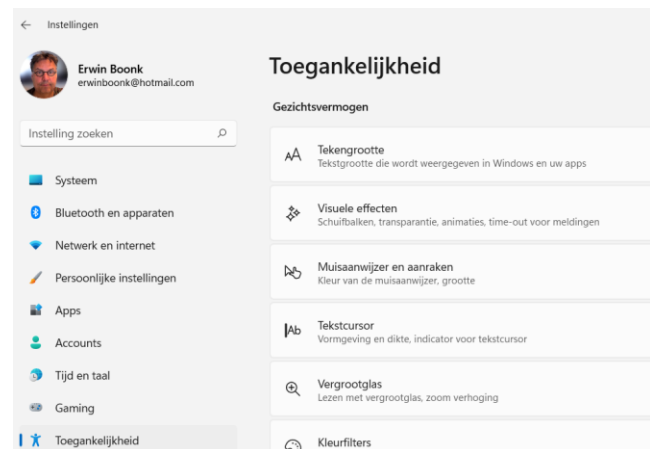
← Instellingen

Erwin Boonk
erwinboonk@hotmail.com

Instelling zoeken

Systeem
Bluetooth en apparaten
Netwerk en internet
Persoonlijke instellingen
Apps
Accounts
Tijd en taal
Gaming
Toegankelijkheid

Toegankelijkheid

Gezichtsvermogen

AA Tekengrootte
Tekstgrootte die wordt weergegeven in Windows en uw apps

Visuele effecten
Schuifbalken, transparantie, animaties, time-out voor meldingen

Muisaanwijzer en aanraken
Kleur van de muisaanwijzer, grootte

Ab Tekstcursor
Vormgeving en dikte, indicator voor tekstcursor

Vergrootglas
Lezen met vergrootglas, zoom verhoging

Kleurfilters